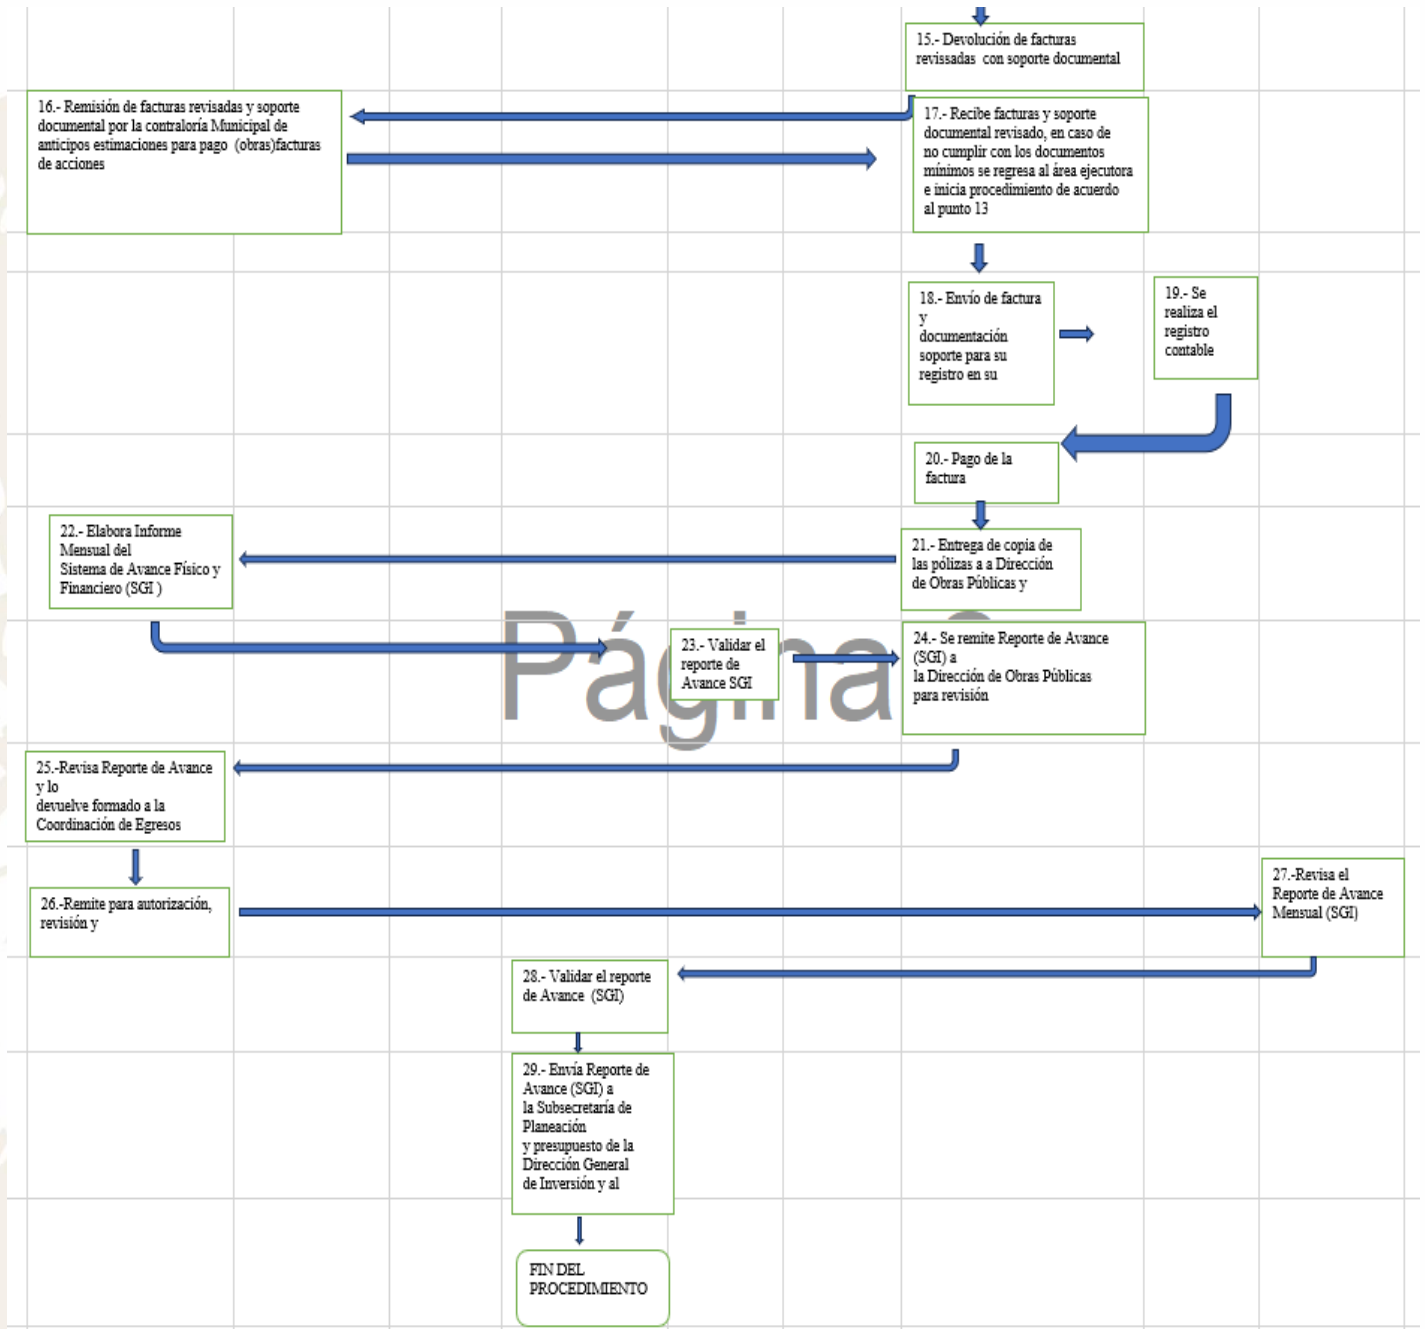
15.- Devolución de facturas revissadas con soporte documental

16.- Remisión de facturas revisadas y soporte documental por la contraloría Municipal de anticipos estimaciones para pago (obras)facturas de acciones

17.- Recibe facturas y soporte documental revisado, en caso de no cumplir con los documentos mínimos se regresa al área ejecutora e inicia procedimiento de acuerdo al punto 13

18.- Envío de factura y documentación soporte para su registro en su

19.- Se realiza el registro contable

20.- Pago de la factura

22.- Elabora Informe Mensual del Sistema de Avance Físico y Financiero (SGI )

21.- Entrega de copia de las pólizas a a Dirección de Obras Públicas y

Página

23.- Validar el reporte de Avance SGI

24.- Se remite Reporte de Avance (SGI) a la Dirección de Obras Públicas para revisión

25.-Revisa Reporte de Avance y lo devuelve formado a la Coordinación de Egresos

26.-Remite para autorización, revisión y

27.-Revisa el Reporte de Avance Mensual (SGI)

28.- Validar el reporte de Avance (SGI)

29.- Envía Reporte de Avance (SGI) a la Subsecretaría de Planeación y presupuesto de la Dirección General de Inversión y al

FIN DEL PROCEDIMIENTO